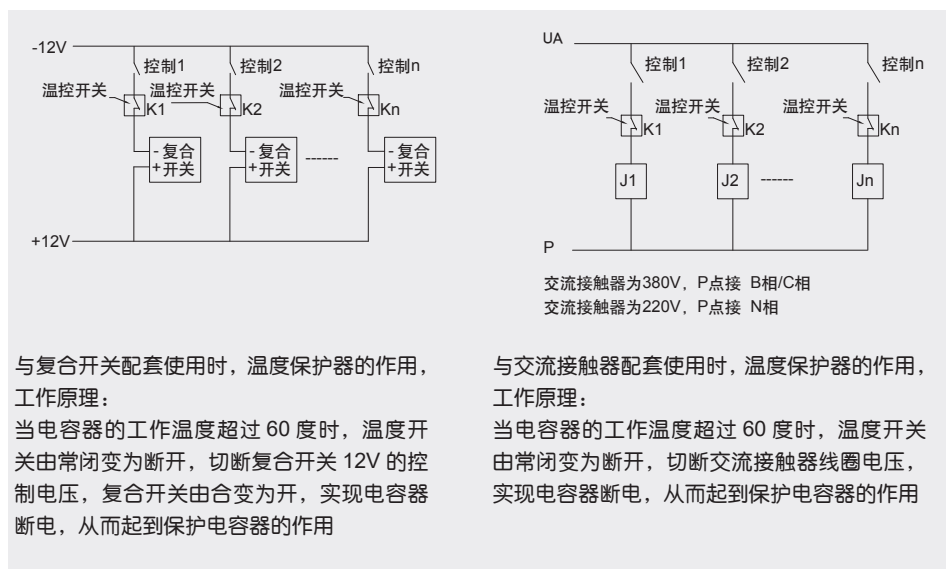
-12V

控制1 控制2 控制n

温控开关 温控开关 温控开关

K1 K2 Kn

- 复合
+ 开关

- 复合
+ 开关

------

- 复合
+ 开关

+12V

UA

控制1 控制2 控制n

温控开关 温控开关 温控开关

K1 K2 Kn

J1 J2 ------ Jn

P

交流接触器为380V，P点接 B相/C相
交流接触器为220V，P点接 N相

与复合开关配套使用时，温度保护器的作用，工作原理：
当电容器的工作温度超过 60 度时，温度开关由常闭变为断开，切断复合开关 12V 的控制电压，复合开关由合变为开，实现电容器断电，从而起到保护电容器的作用

与交流接触器配套使用时，温度保护器的作用，工作原理：
当电容器的工作温度超过 60 度时，温度开关由常闭变为断开，切断交流接触器线圈电压，实现电容器断电，从而起到保护电容器的作用